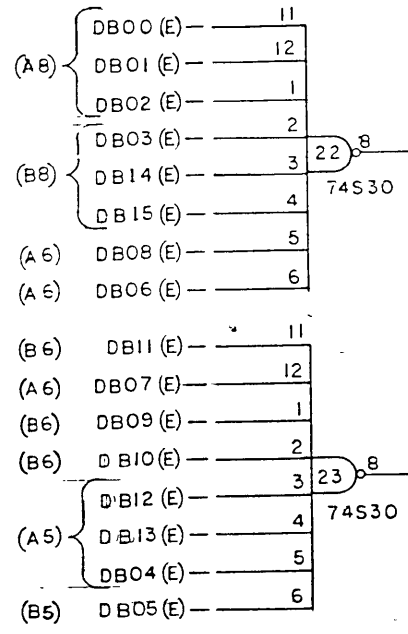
(A8) DB00 (E) 11
DB01 (E) 12
DB02 (E) 1
(B8) DB03 (E) 2
DB14 (E) 3
DB15 (E) 4
(A6) DB08 (E) 5
(A6) DB06 (E) 6
22
8
74S30

(B6) DB11 (E) 11
(A6) DB07 (E) 12
(B6) DB09 (E) 1
(B6) DB10 (E) 2
(A5) DB12 (E) 3
DB13 (E) 4
DB04 (E) 5
(B5) DB05 (E) 6
23
8
74S30